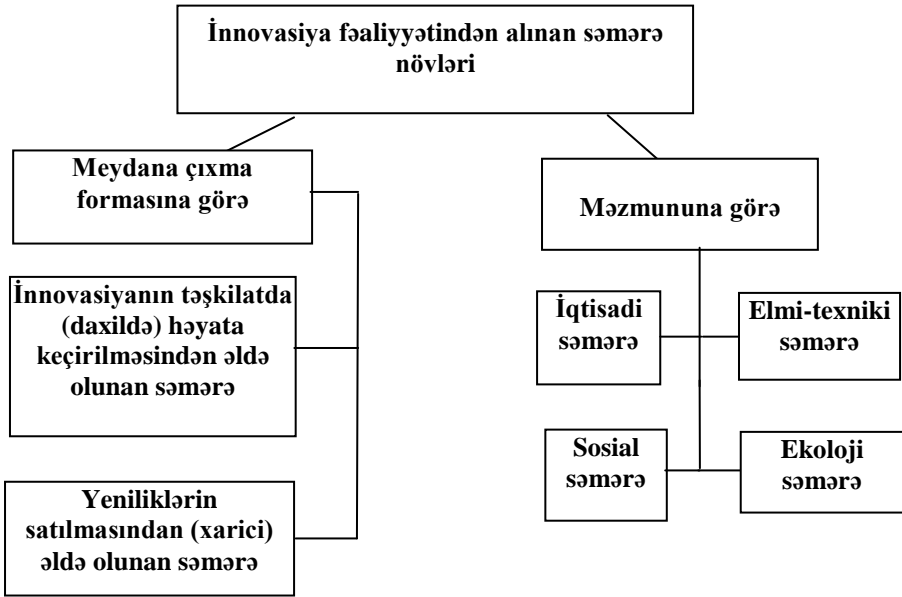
İnnovasiya fəaliyyətindən alınan səmərə növləri

Meydana çıxma formasına görə

İnnovasiyanın təşkilatda (daxildə) həyata keçirilməsindən əldə olunan səmərə

Yeniliklərin satılmasından (xarici) əldə olunan səmərə

Məzmununa görə

İqtisadi səmərə

Elmi-texniki səmərə

Sosial səmərə

Ekoloji səmərə